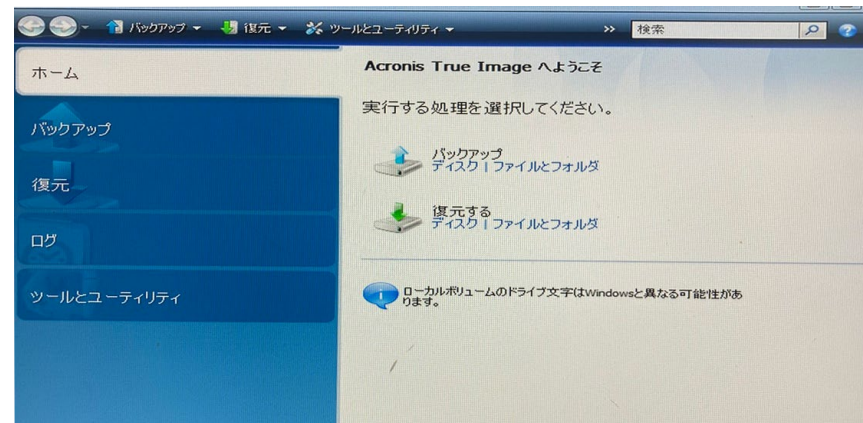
バックアップ ▾ 復元 ▾ ツールとユーティリティ ▾ » 検索

ホーム

バックアップ

復元

ログ

ツールとユーティリティ

Acronis True Image へようこそ

実行する処理を選択してください。

バックアップ
ディスク | ファイルとフォルダ

復元する
ディスク | ファイルとフォルダ

ローカルボリュームのドライブ文字はWindowsと異なる可能性があります。